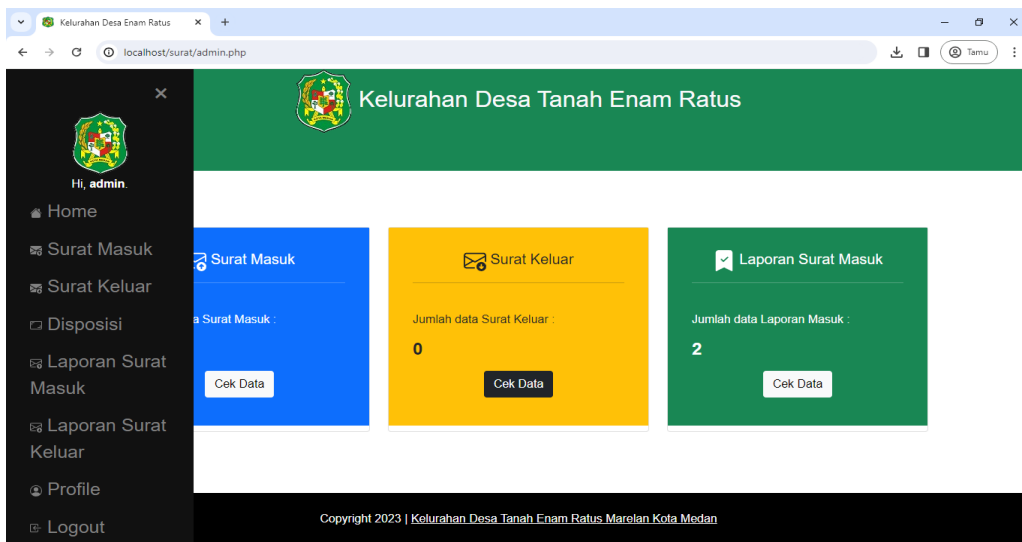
Kelurahan Desa Enam Ratus
localhost/surat/admin.php
Tamu

Hi, admin.
Home
Surat Masuk
Surat Keluar
Disposisi
Laporan Surat Masuk
Laporan Surat Keluar
Profile
Logout

Kelurahan Desa Tanah Enam Ratus

Surat Masuk
a Surat Masuk :
Cek Data

Surat Keluar
Jumlah data Surat Keluar :
0
Cek Data

Laporan Surat Masuk
Jumlah data Laporan Masuk :
2
Cek Data

Copyright 2023 | Kelurahan Desa Tanah Enam Ratus Marelan Kota Medan